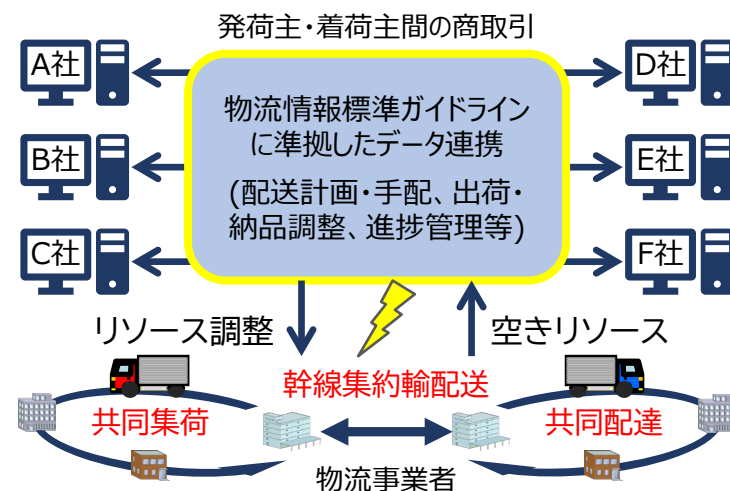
発荷主・着荷主間の商取引

A社

B社

C社

物流情報標準ガイドラインに準拠したデータ連携

(配送計画・手配、出荷・納品調整、進捗管理等)

D社

E社

F社

リソース調整

空きリソース

幹線集約輸配送

共同集荷

共同配達

物流事業者